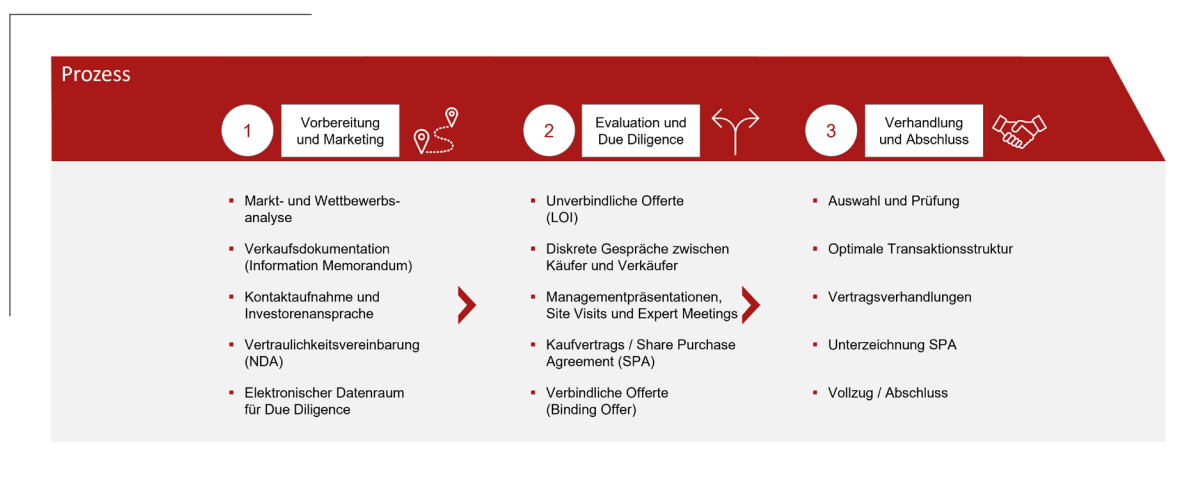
Prozess

1 Vorbereitung und Marketing

2 Evaluation und Due Diligence

3 Verhandlung und Abschluss

▪ Markt- und Wettbewerbsanalyse
▪ Verkaufsdokumentation (Information Memorandum)
▪ Kontaktaufnahme und Investorenansprache
▪ Vertraulichkeitsvereinbarung (NDA)
▪ Elektronischer Datenraum für Due Diligence

▪ Unverbindliche Offerte (LOI)
▪ Diskrete Gespräche zwischen Käufer und Verkäufer
▪ Managementpräsentationen, Site Visits und Expert Meetings
▪ Kaufvertrags / Share Purchase Agreement (SPA)
▪ Verbindliche Offerte (Binding Offer)

▪ Auswahl und Prüfung
▪ Optimale Transaktionsstruktur
▪ Vertragsverhandlungen
▪ Unterzeichnung SPA
▪ Vollzug / Abschluss